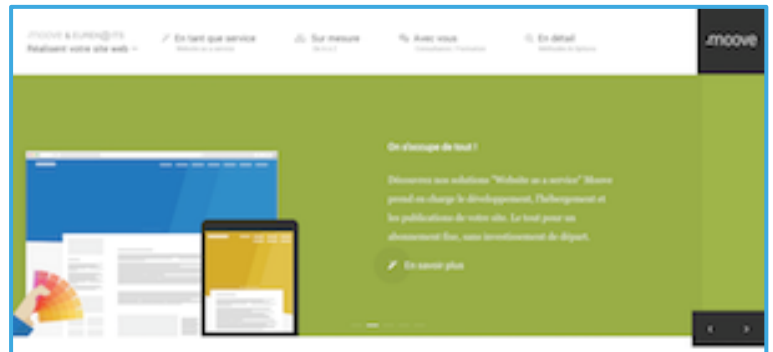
.moove & EUREK@TIS
Réalisez votre site web

En tant que service
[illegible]

Sur mesure
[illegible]

Avec vous
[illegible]

En détail
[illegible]

.moove

On s'occupe de tout !

Découvrez nos solutions "Website as a service" Moove prend en charge le développement, l'hébergement et les publications de votre site. Le tout pour un abonnement fixe, sans investissement de départ.

En savoir plus

‹ ›